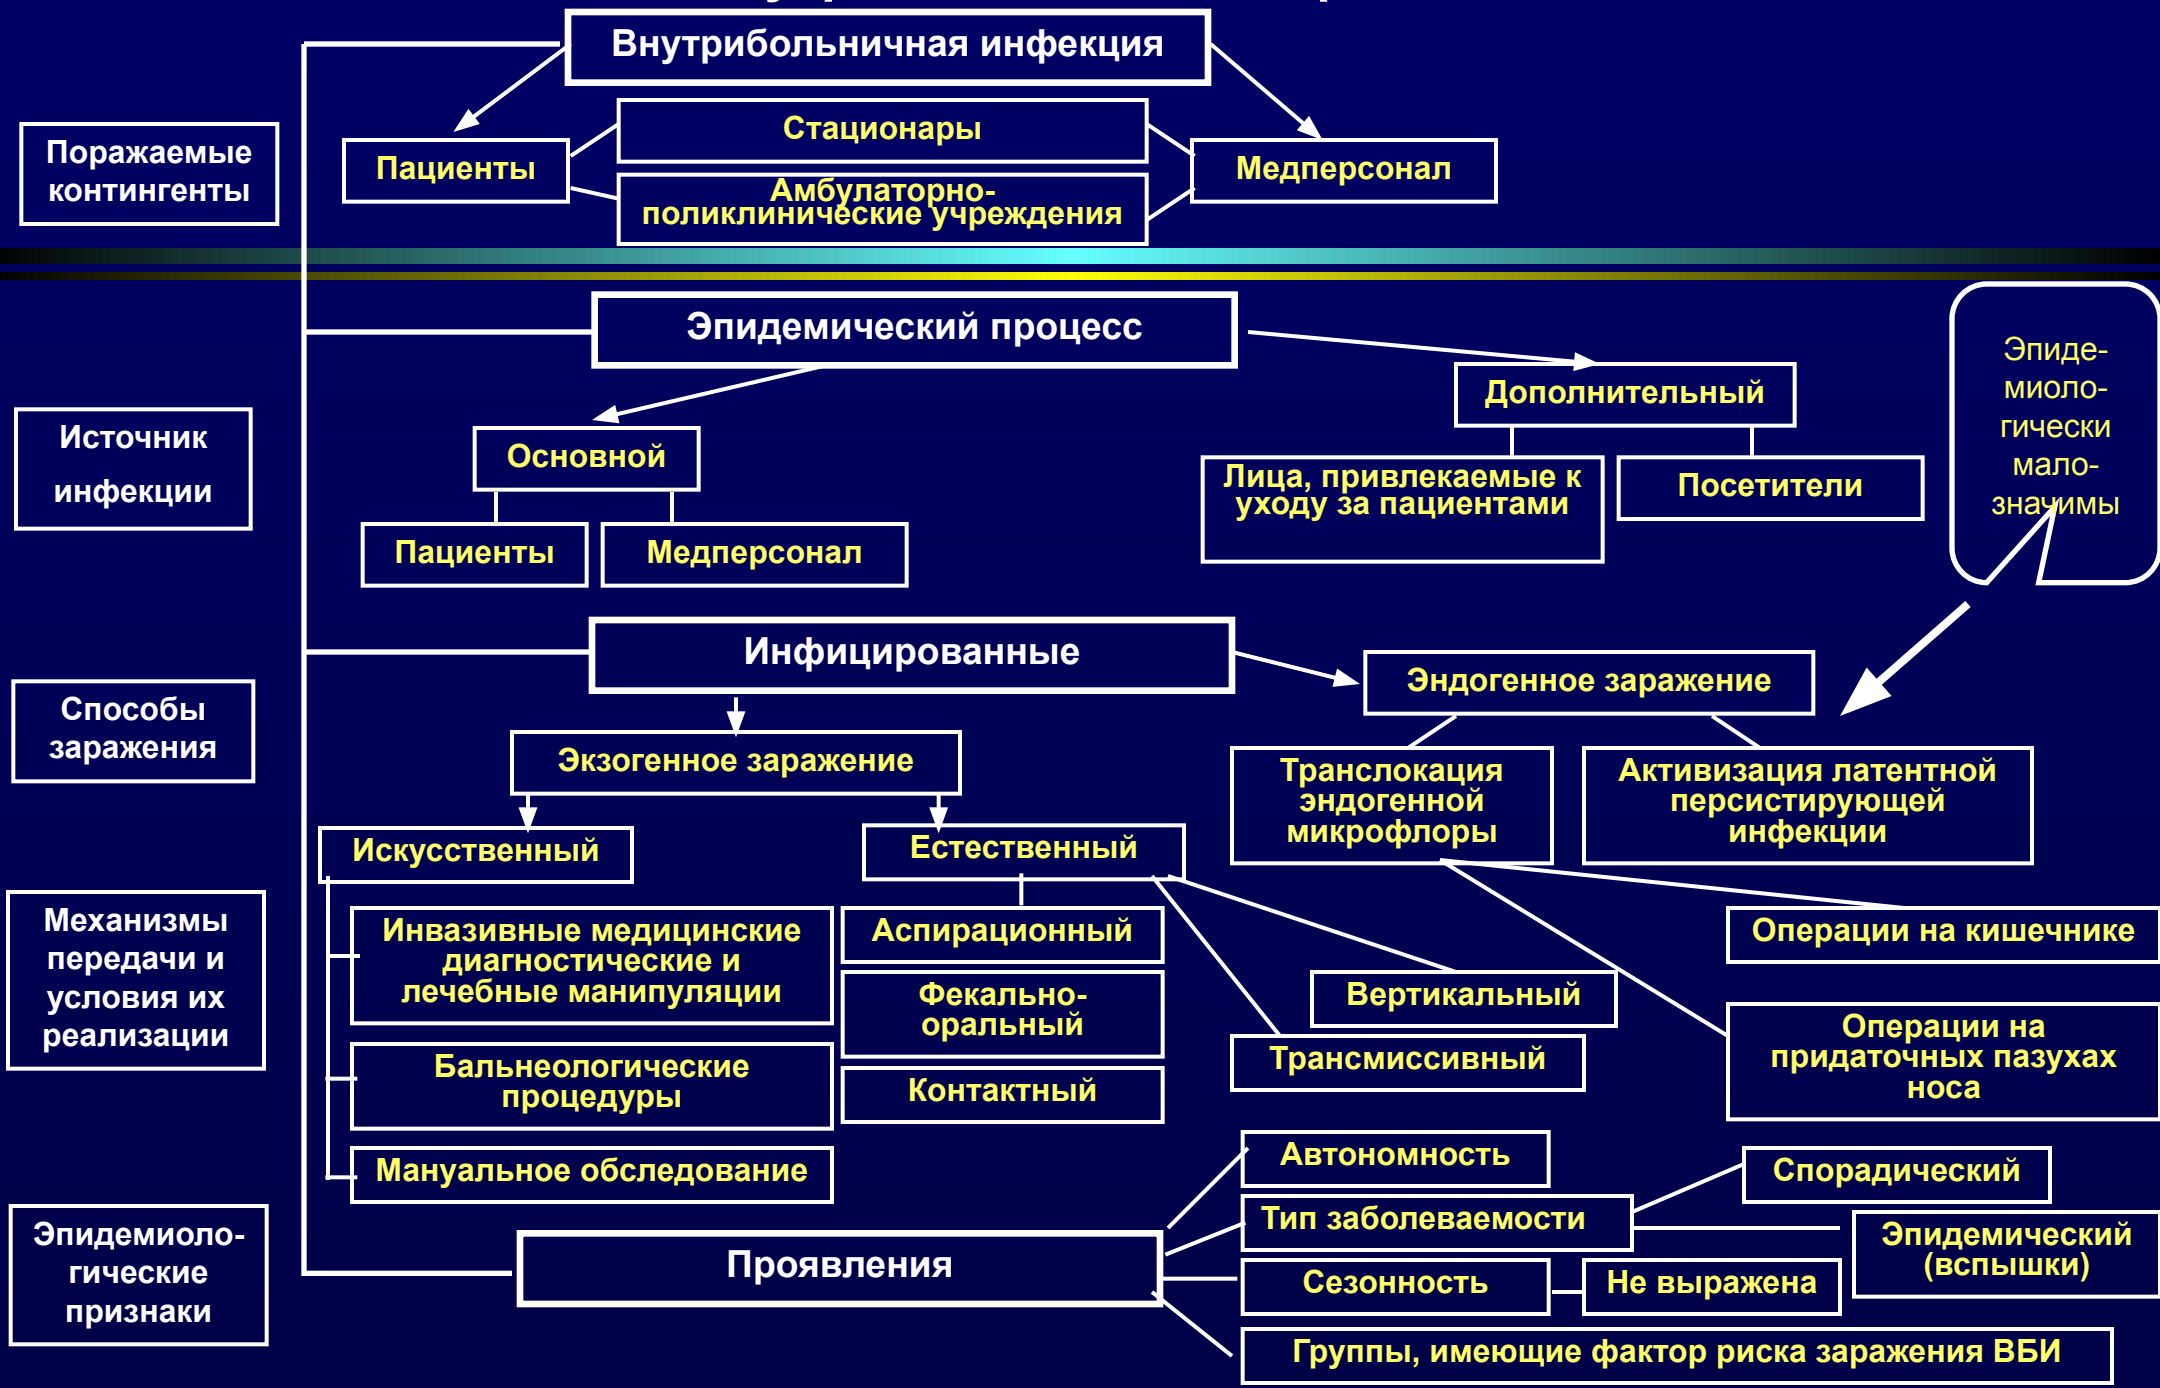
Внутрибольничная инфекция

Поражаемые контингенты

Пациенты

Стационары

Амбулаторно-поликлинические учреждения

Медперсонал

Эпидемический процесс

Источник инфекции

Основной

Пациенты

Медперсонал

Дополнительный

Лица, привлекаемые к уходу за пациентами

Посетители

Эпидемиологически малозначимы

Инфицированные

Способы заражения

Экзогенное заражение

Эндогенное заражение

Транслокация эндогенной микрофлоры

Активизация латентной персистирующей инфекции

Искусственный

Естественный

Механизмы передачи и условия их реализации

Инвазивные медицинские диагностические и лечебные манипуляции

Аспирационный

Фекально-оральный

Контактный

Вертикальный

Трансмиссивный

Операции на кишечнике

Операции на придаточных пазухах носа

Бальнеологические процедуры

Мануальное обследование

Эпидемиологические признаки

Проявления

Автономность

Тип заболеваемости

Спорадический

Эпидемический (вспышки)

Сезонность

Не выражена

Группы, имеющие фактор риска заражения ВБИ